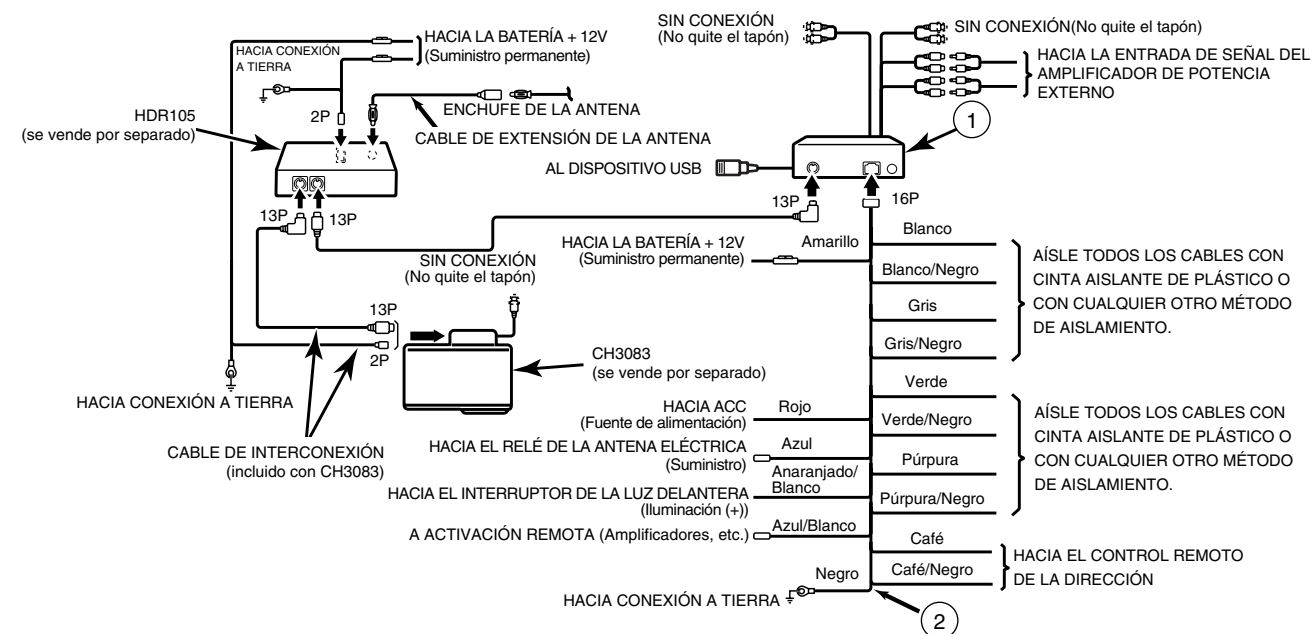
HACIA CONEXIÓN A TIERRA

HACIA LA BATERÍA + 12V (Suministro permanente)

2P

ENCHUFE DE LA ANTENA

HDR105 (se vende por separado)

CABLE DE EXTENSIÓN DE LA ANTENA

13P 13P

SIN CONEXIÓN (No quite el tapón)

SIN CONEXIÓN (No quite el tapón)

SIN CONEXIÓN(No quite el tapón)

HACIA LA ENTRADA DE SEÑAL DEL AMPLIFICADOR DE POTENCIA EXTERNO

1

AL DISPOSITIVO USB

13P

16P

HACIA LA BATERÍA + 12V (Suministro permanente)

Amarillo

Blanco

Blanco/Negro

Gris

Gris/Negro

AÍSLE TODOS LOS CABLES CON CINTA AISLANTE DE PLÁSTICO O CON CUALQUIER OTRO MÉTODO DE AISLAMIENTO.

13P

2P

CH3083 (se vende por separado)

HACIA CONEXIÓN A TIERRA

Verde

HACIA ACC (Fuente de alimentación)

Rojo

Verde/Negro

AÍSLE TODOS LOS CABLES CON CINTA AISLANTE DE PLÁSTICO O CON CUALQUIER OTRO MÉTODO DE AISLAMIENTO.

CABLE DE INTERCONEXIÓN (incluido con CH3083)

HACIA EL RELÉ DE LA ANTENA ELÉCTRICA (Suministro)

Azul

Púrpura

HACIA EL INTERRUPTOR DE LA LUZ DELANTERA (Iluminación (+))

Anaranjado/ Blanco

Púrpura/Negro

A ACTIVACIÓN REMOTA (Amplificadores, etc.)

Azul/Blanco

Café

Café/Negro

HACIA EL CONTROL REMOTO DE LA DIRECCIÓN

Negro

HACIA CONEXIÓN A TIERRA

2